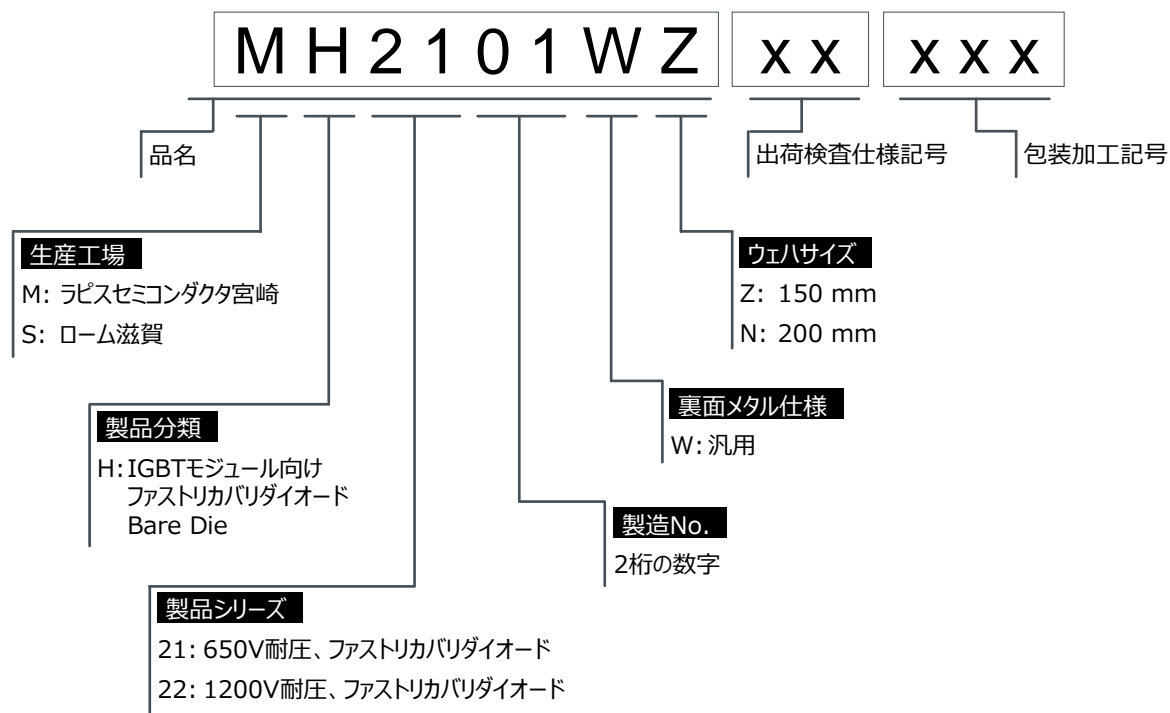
MH2101WZ xx xxx

品名

出荷検査仕様記号

包装加工記号

生産工場
M: ラピスセミコンダクタ宮崎
S: ローム滋賀

ウェハサイズ
Z: 150 mm
N: 200 mm

裏面メタル仕様
W: 汎用

製品分類
H: IGBTモジュール向け ファストリカバリダイオード Bare Die

製造No.
2桁の数字

製品シリーズ
21: 650V耐圧、ファストリカバリダイオード
22: 1200V耐圧、ファストリカバリダイオード